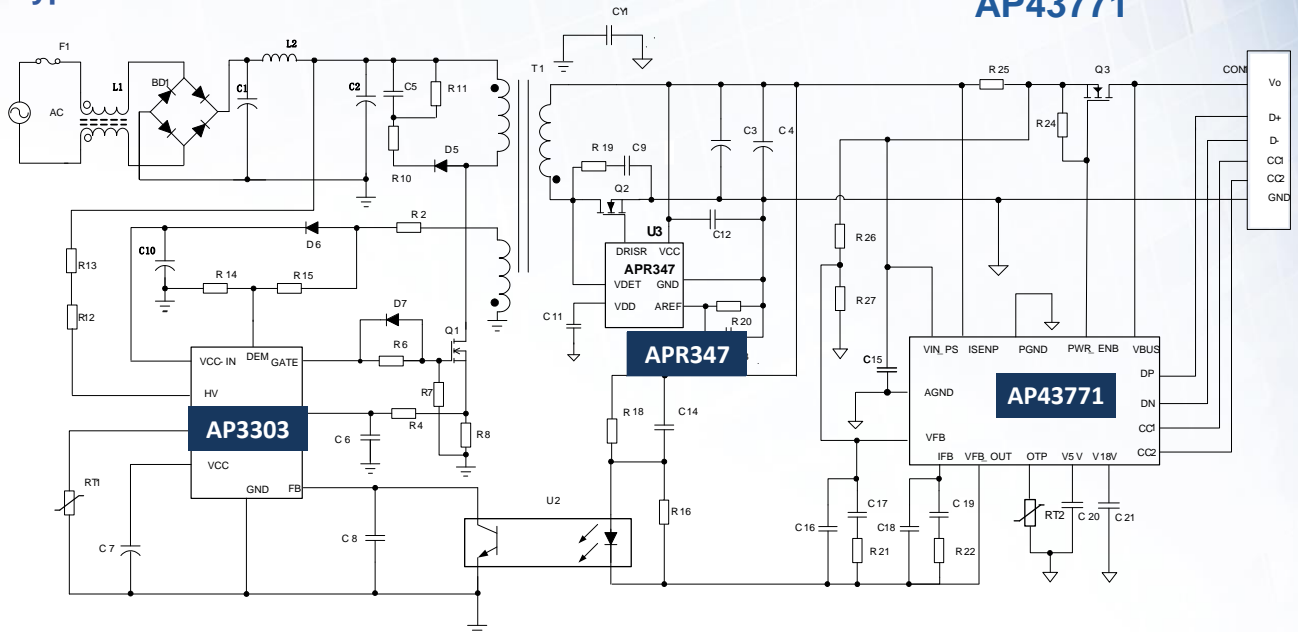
AP43771

F1
AC
L1
BD1
C1
L2
C2
C5
R 11
R 10
D5
CY1
T1
R 25
Q3
CON
Vo
D+
D-
CC1
CC2
GND
R 24
R 19
C9
Q2
C3
C 4
U3
DRISR
VCC
APR347
VDET
GND
VDD
AREF
C12
C 11
R 20
R 26
R 27
C15
APR347
D6
R 2
C10
R 14
R 15
D7
R13
R12
Q 1
R 6
VCC- IN
DEM
GATE
HV
R7
AP3303
R 4
R8
C 6
RT1
VCC
GND
FB
C 7
C 8
U2
R 18
C14
R 16
VIN_PS
ISENP
PGND
PWR_ENB
VBUS
AGND
AP43771
DP
DN
CC1
CC2
VFB
IFB
VFB_OUT
OTP
V5 V
V18V
C 16
C 17
C18
R 21
C 19
R 22
RT2
C 20
C 21